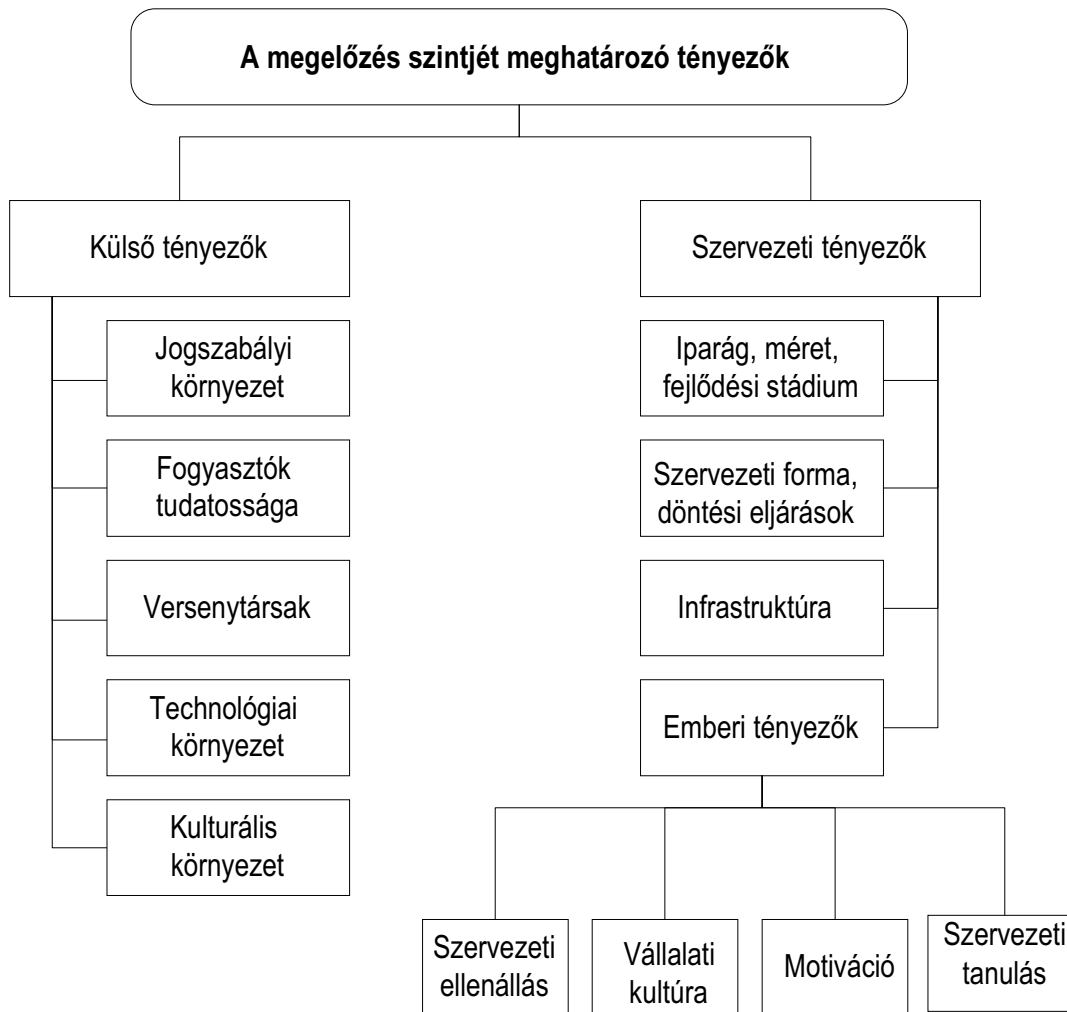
A megelőzés szintjét meghatározó tényezők

Külső tényezők

Jogszabályi környezet

Fogyasztók tudatossága

Versenytársak

Technológiai környezet

Kulturális környezet

Szervezeti tényezők

Iparág, méret, fejlődési stádium

Szervezeti forma, döntési eljárások

Infrastruktúra

Emberi tényezők

Szervezeti ellenállás

Vállalati kultúra

Motiváció

Szervezeti tanulás